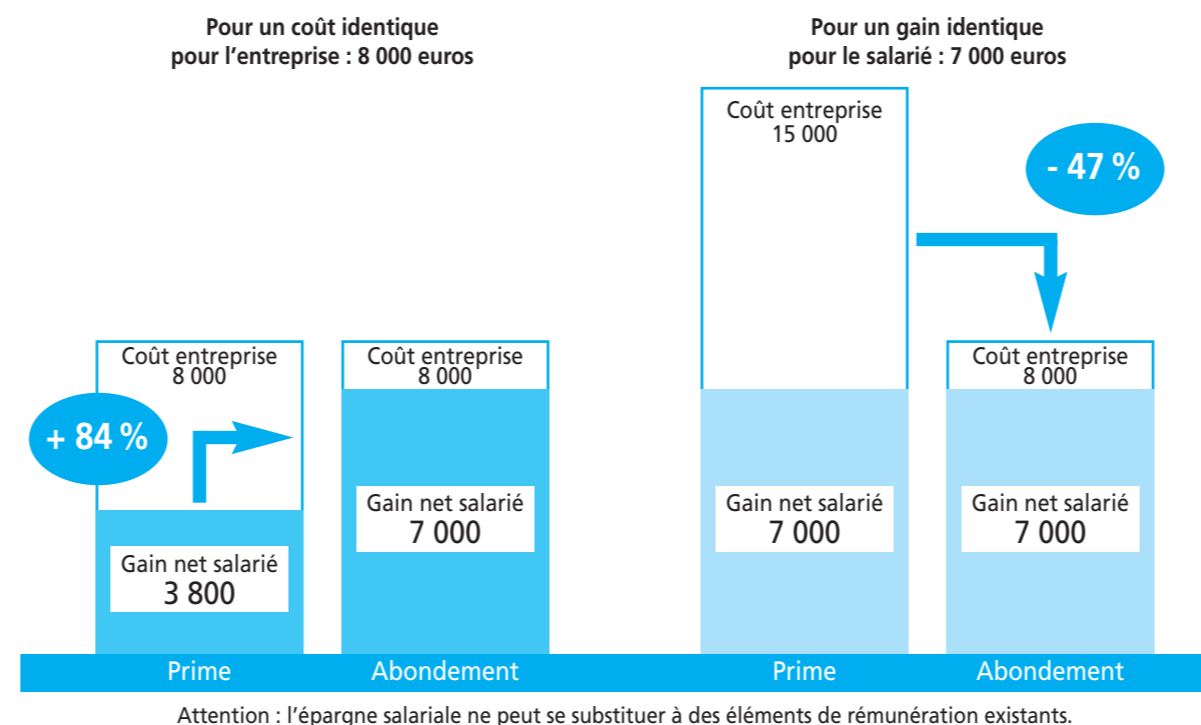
Pour un coût identique pour l'entreprise : 8 000 euros

Coût entreprise 8 000

+ 84 %

Gain net salarié 3 800

Coût entreprise 8 000

Gain net salarié 7 000

Prime

Abondement

Pour un gain identique pour le salarié : 7 000 euros

Coût entreprise 15 000

- 47 %

Gain net salarié 7 000

Coût entreprise 8 000

Gain net salarié 7 000

Prime

Abondement

Attention : l'épargne salariale ne peut se substituer à des éléments de rémunération existants.